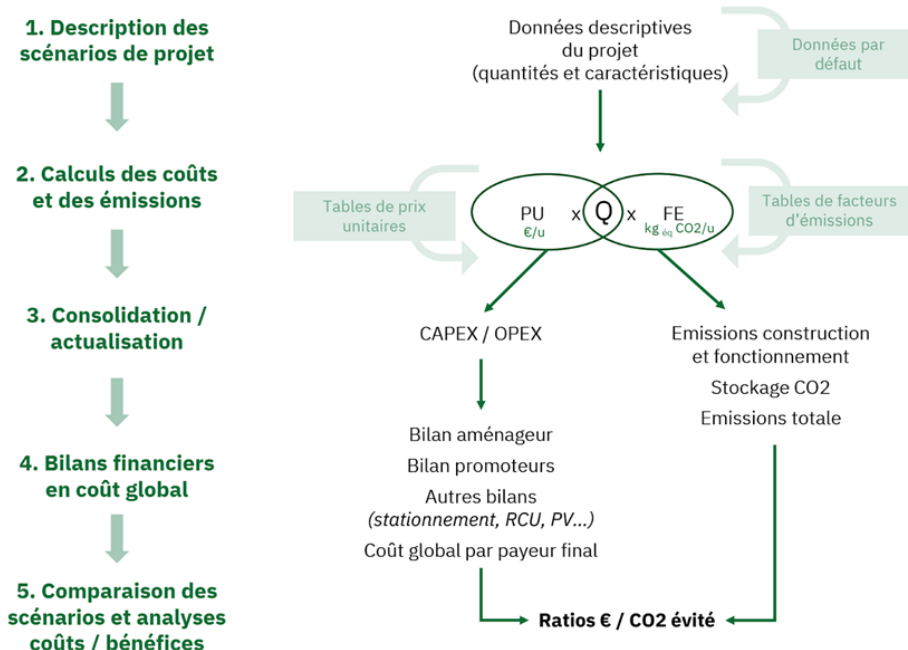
1. Description des scénarios de projet

2. Calculs des coûts et des émissions

3. Consolidation / actualisation

4. Bilans financiers en coût global

5. Comparaison des scénarios et analyses coûts / bénéfices

Données descriptives du projet (quantités et caractéristiques)

Données par défaut

Tables de prix unitaires

PU €/u x Q x FE kg $_{éq}$ CO2/u

Tables de facteurs d'émissions

CAPEX / OPEX

Emissions construction et fonctionnement

Stockage CO2

Emissions totale

Bilan aménageur

Bilan promoteurs

Autres bilans (stationnement, RCU, PV...)

Coût global par payeur final

Ratios € / CO2 évité